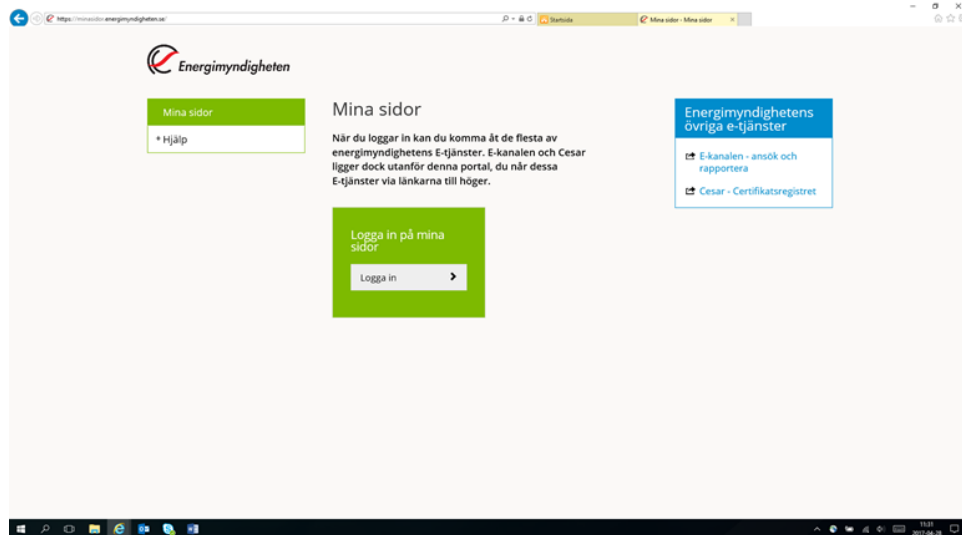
https://minasidor.energimyndigheten.se/

Startsida

Mina sidor - Mina sidor

Energimyndigheten

Mina sidor

* Hjälp

Mina sidor

När du loggar in kan du komma åt de flesta av energimyndighetens E-tjänster. E-kanalen och Cesar ligger dock utanför denna portal, du når dessa E-tjänster via länkarna till höger.

Logga in på mina sidor

Logga in

Energimyndighetens övriga e-tjänster

E-kanalen - ansök och rapportera

Cesar - Certifikatsregistret

11:31
2017-04-28